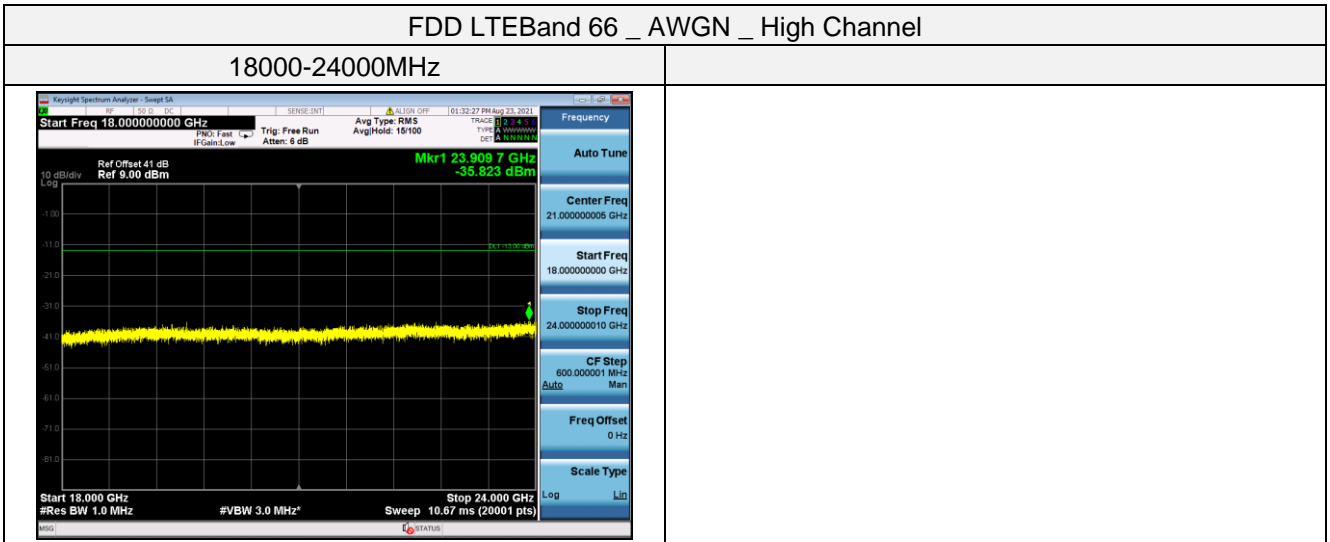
FDD LTEBand 66 _ AWGN _ High Channel

| 18000-24000MHz | |
|---|---|
| Keysight Spectrum Analyzer - Swept SA<br>RF 50 Ω DC SENSE:INT ALIGN OFF 01:32:27 PM Aug 23, 2021<br>Start Freq 18.000000000 GHz<br>PNO: Fast IFGain:Low<br>Trig: Free Run<br>Atten: 6 dB<br>Avg Type: RMS<br>Avg\|Hold: 15/100<br>TRACE 1 2 3 4 5 6<br>TYPE A WWWWW<br>DET A NNNNN<br>Frequency<br>Ref Offset 41 dB<br>10 dB/div Ref 9.00 dBm<br>Log<br>Mkr1 23.909 7 GHz<br>-35.823 dBm<br>-1.00<br>-11.0<br>DL1 -13.00 dBm<br>-21.0<br>-31.0<br>-41.0<br>-51.0<br>-61.0<br>-71.0<br>-81.0<br>Start 18.000 GHz<br>#Res BW 1.0 MHz<br>#VBW 3.0 MHz*<br>Stop 24.000 GHz<br>Sweep 10.67 ms (20001 pts)<br>MSG<br>STATUS<br>Auto Tune<br>Center Freq<br>21.000000005 GHz<br>Start Freq<br>18.000000000 GHz<br>Stop Freq<br>24.000000010 GHz<br>CF Step<br>600.000001 MHz<br>Auto Man<br>Freq Offset<br>0 Hz<br>Scale Type<br>Log Lin | |